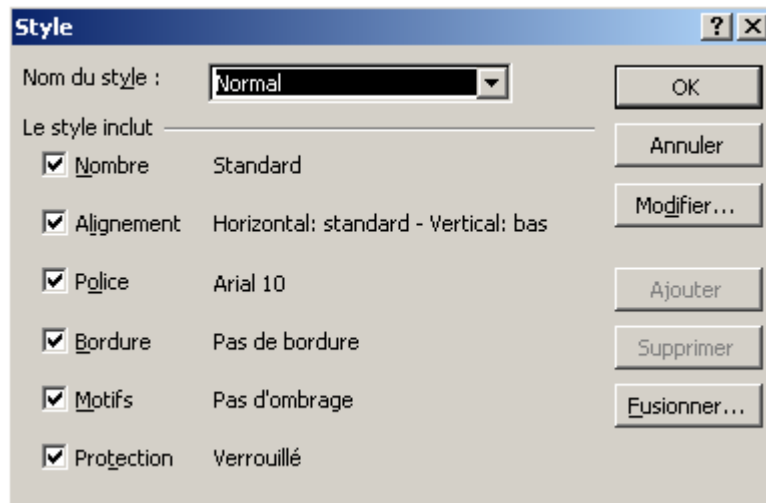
Style

?
X

Nom du style :
Normal

OK

Le style inclut

Annuler

Nombre
Standard

Modifier...

Alignement
Horizontal: standard - Vertical: bas

Police
Arial 10

Ajouter

Bordure
Pas de bordure

Supprimer

Motifs
Pas d'ombrage

Fusionner...

Protection
Verrouillé